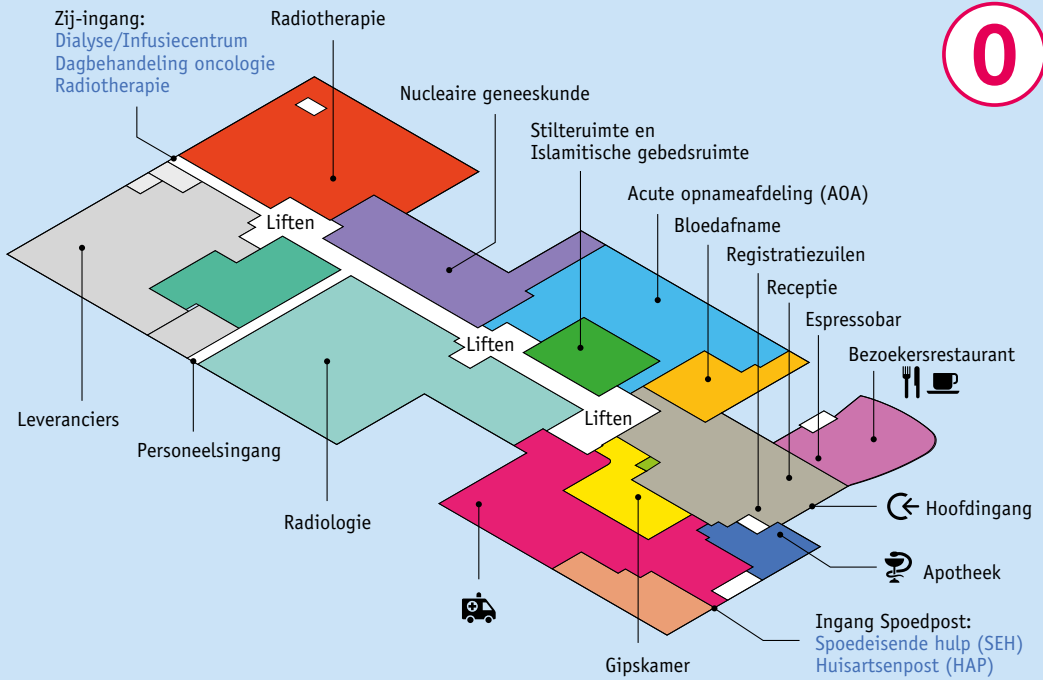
Zij-ingang:
Dialyse/Infusiecentrum
Dagbehandeling oncologie
Radiotherapie

Radiotherapie

0

Nucleaire geneeskunde

Stilteruimte en
Islamitische gebedsruimte

Acute opnameafdeling (AOA)

Bloedafname

Registratiezuilen

Receptie

Espressobar

Bezoekersrestaurant

Liften

Liften

Liften

Leveranciers

Personeelsingang

Hoofdingang

Radiologie

Apotheek

Ingang Spoedpost:
Spoedeisende hulp (SEH)
Huisartsenpost (HAP)

Gipskamer